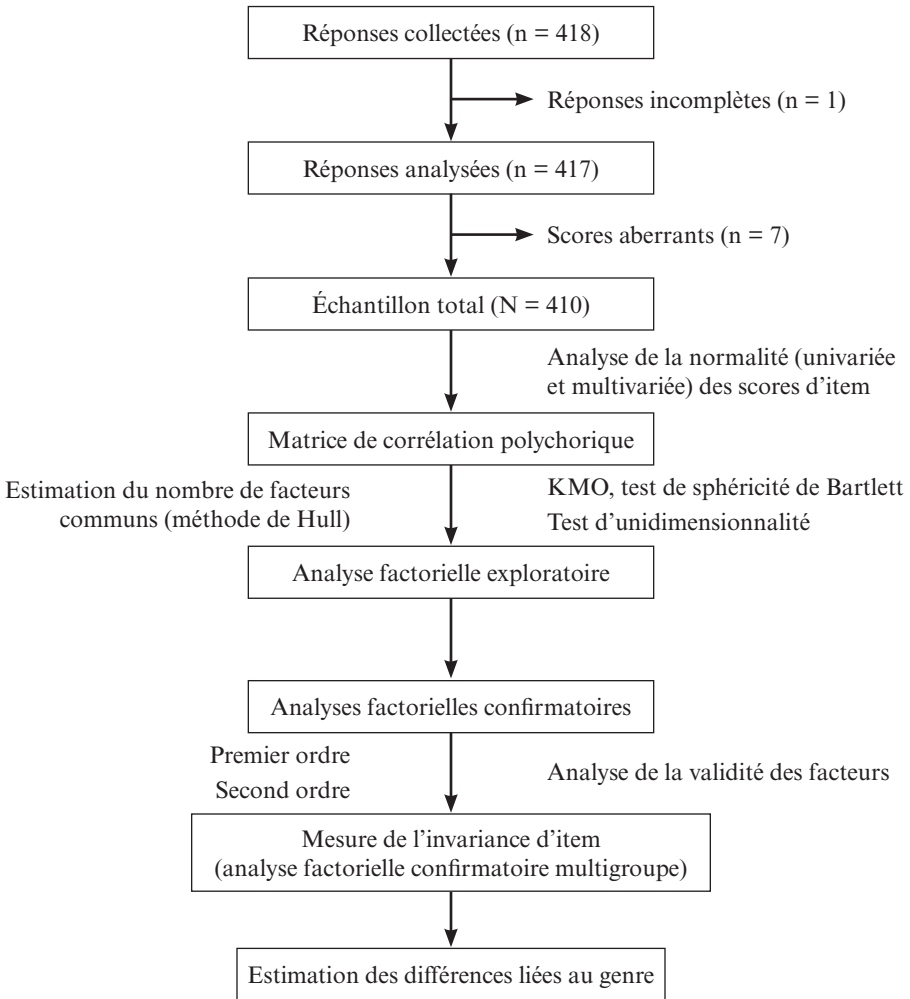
Réponses collectées (n = 418)

Réponses incomplètes (n = 1)

Réponses analysées (n = 417)

Scores aberrants (n = 7)

Échantillon total (N = 410)

Analyse de la normalité (univariée et multivariée) des scores d'item

Matrice de corrélation polychorique

Estimation du nombre de facteurs communs (méthode de Hull)

KMO, test de sphéricité de Bartlett

Test d'unidimensionnalité

Analyse factorielle exploratoire

Analyses factorielles confirmatoires

Premier ordre

Second ordre

Analyse de la validité des facteurs

Mesure de l'invariance d'item (analyse factorielle confirmatoire multigroupe)

Estimation des différences liées au genre